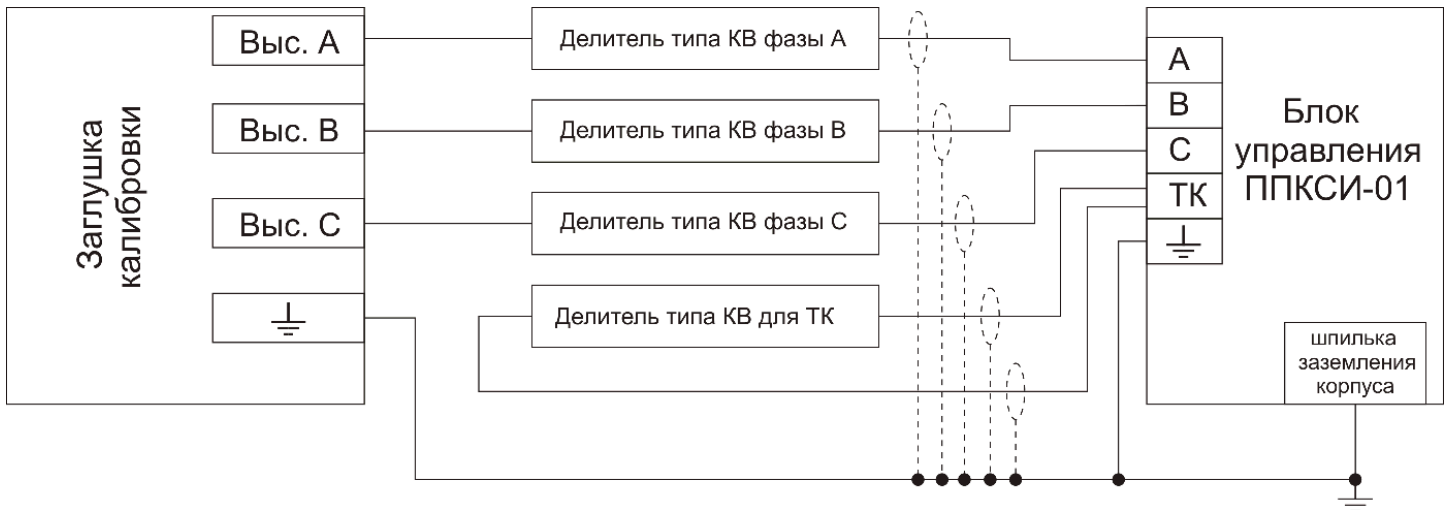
Заглушка калибровки

Выс. A

Выс. B

Выс. C

Делитель типа КВ фазы А

Делитель типа КВ фазы В

Делитель типа КВ фазы С

Делитель типа КВ для ТК

A
B
C
ТК

Блок управления ППКСИ-01

шпилька заземления корпуса